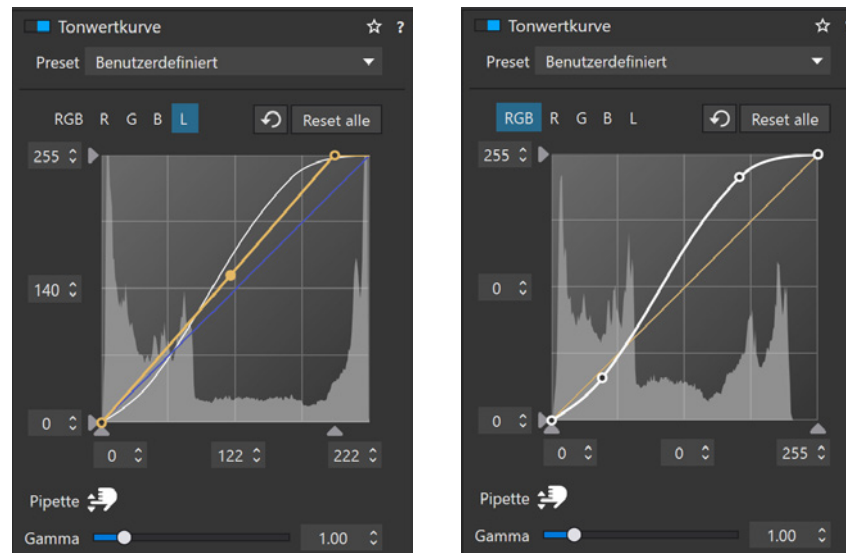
Tonwertkurve ☆ ?
Preset Benutzerdefiniert
RGB R G B L
Reset alle
255
140
0
0 122 222
Pipette
Gamma 1.00

Tonwertkurve ☆
Preset Benutzerdefiniert
RGB R G B L
Reset alle
255
0
0
0 0 255
Pipette
Gamma 1.00